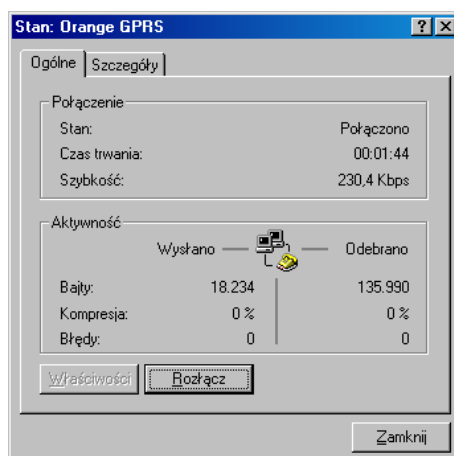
Stan: Orange GPRS

?

X

Ogólne

Szczegóły

Połączenie

Stan:

Połączono

Czas trwania:

00:01:44

Szybkość:

230,4 Kbps

Aktywność

Wysłano

Odebrano

Bajty:

18.234

135.990

Kompresja:

0 %

0 %

Błędy:

0

0

Właściwości

Rozłącz

Zamknij